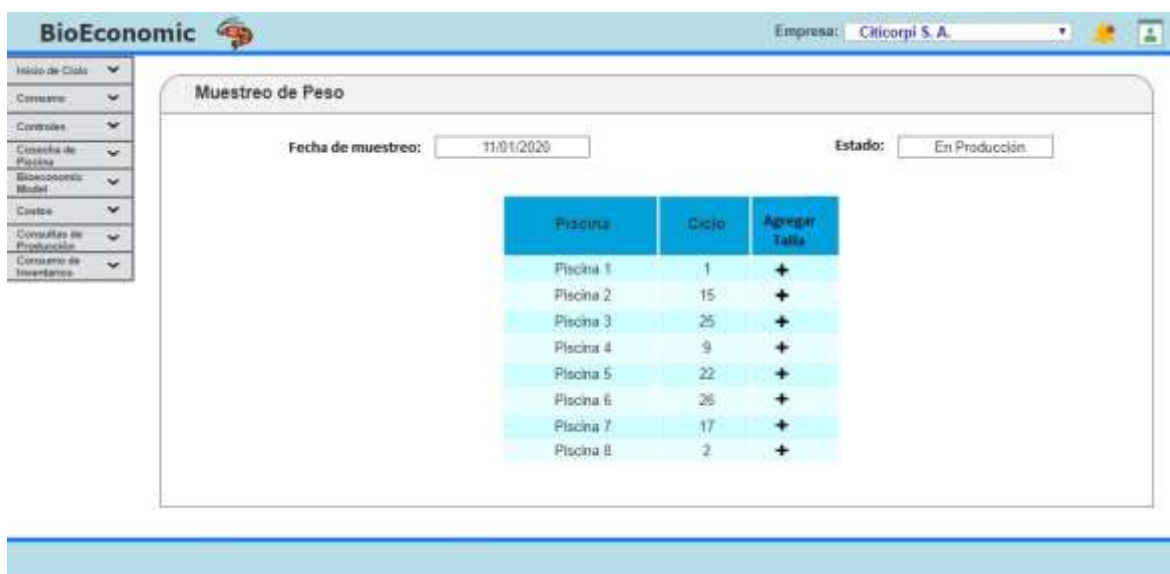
BioEconomic

Empresa: Citicorpi S. A.

Inicio de Ciclo
Consumo
Controles
Cosecha de Piscina
Bioeconomic Model
Costos
Consultas de Producción
Consumo de Inventarios

Muestreo de Peso

Fecha de muestreo: 11/01/2020

Estado: En Producción

| Piscina | Ciclo | Agregar Talla |
|---|---|---|
| Piscina 1 | 1 | + |
| Piscina 2 | 15 | + |
| Piscina 3 | 25 | + |
| Piscina 4 | 9 | + |
| Piscina 5 | 22 | + |
| Piscina 6 | 26 | + |
| Piscina 7 | 17 | + |
| Piscina 8 | 2 | + |